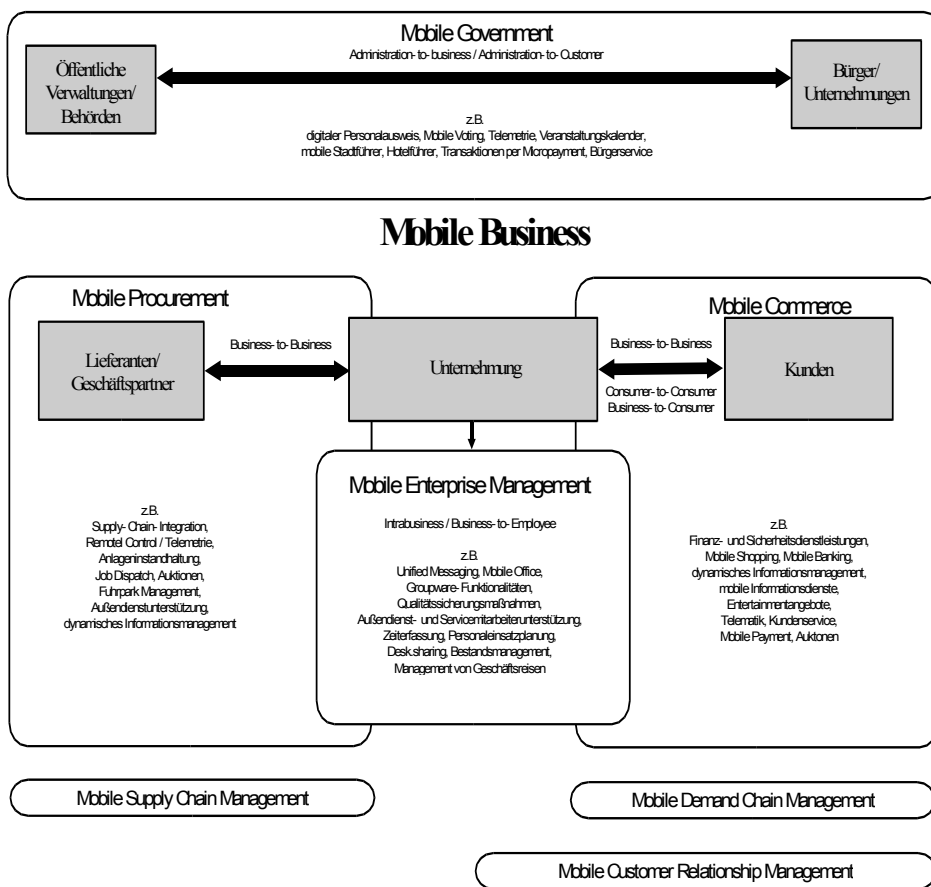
Mobile Government

Administration-to-business / Administration-to-Customer

Öffentliche Verwaltungen/ Behörden

Bürger/ Unternehmungen

z.B.
digitaler Personalausweis, Mobile Voting, Telemetrie, Veranstaltungskalender, mobile Stadtführer, Hotelführer, Transaktionen per Micropayment, Bürgerservice

Mobile Business

Mobile Procurement

Lieferanten/ Geschäftspartner

Business-to-Business

Unternehmung

Business-to-Business

Consumer-to-Consumer
Business-to-Consumer

Mobile Commerce

Kunden

z.B.
Supply-Chain-Integration, Remotel Control / Telemetrie, Anlageninstandhaltung, Job Dispatch, Auktionen, Fuhrpark Management, Außendienstunterstützung, dynamisches Informationsmanagement

Mobile Enterprise Management

Intrabusiness / Business-to-Employee

z.B.
Unified Messaging, Mobile Office, Groupware-Funktionalitäten, Qualitätssicherungsmaßnahmen, Außendienst- und Servicemitarbeiterunterstützung, Zeiterfassung, Personaleinsatzplanung, Desk sharing, Bestandsmanagement, Management von Geschäftsreisen

z.B.
Finanz- und Sicherheitsdienstleistungen, Mobile Shopping, Mobile Banking, dynamisches Informationsmanagement, mobile Informationsdienste, Entertainmentangebote, Telematik, Kundenservice, Mobile Payment, Auktonen

Mobile Supply Chain Management

Mobile Demand Chain Management

Mobile Customer Relationship Management